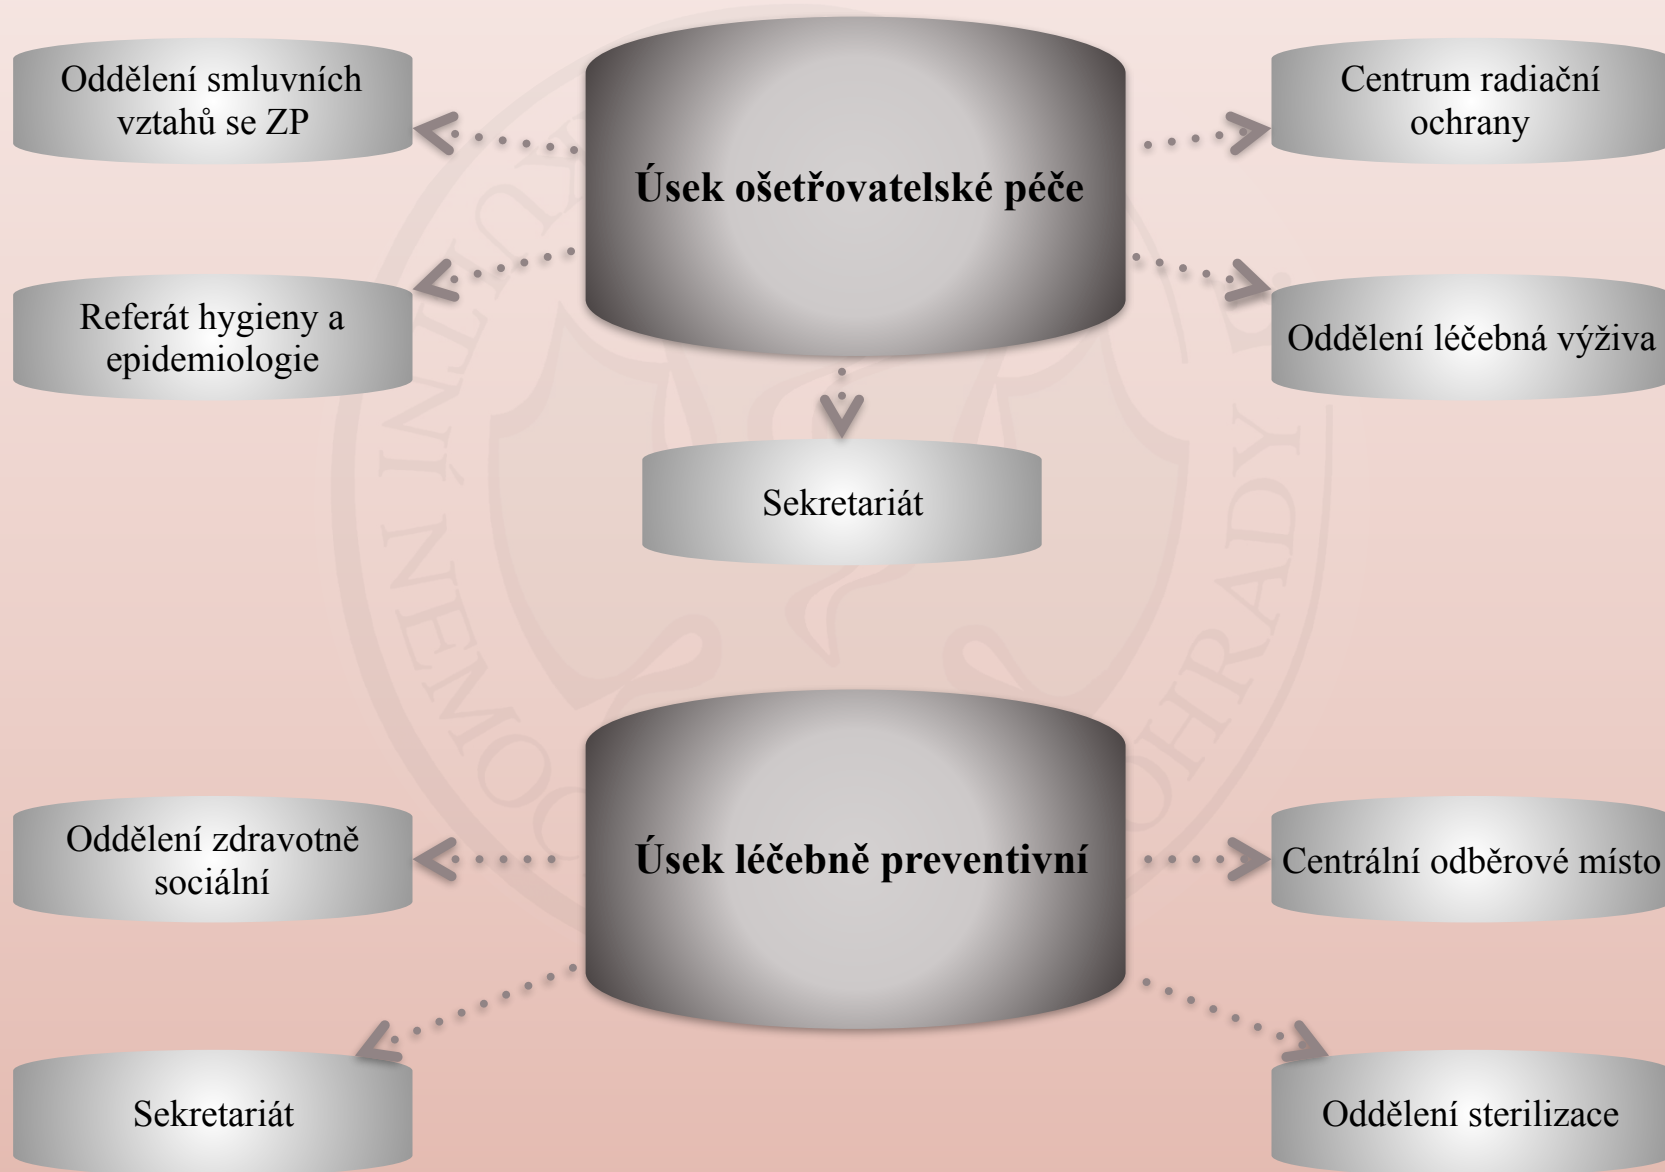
Oddělení smluvních vztahů se ZP

Úsek ošetřovatelské péče

Centrum radiační ochrany

Referát hygieny a epidemiologie

Oddělení léčebná výživa

Sekretariát

Oddělení zdravotně sociální

Úsek léčebně preventivní

Centrální odběrové místo

Sekretariát

Oddělení sterilizace